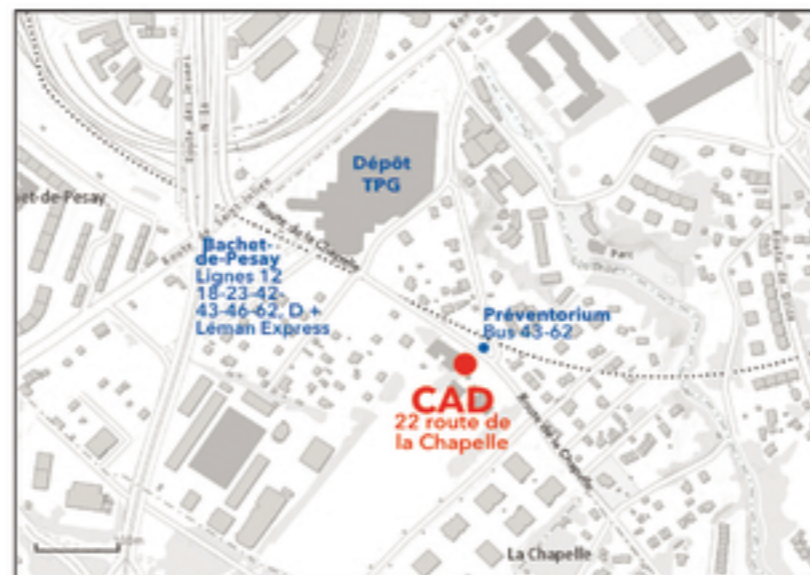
Dépôt TPG

chet-de-Pesay

Route de la Chapelle

Bachet-de-Pesay
Lignes 12
18-23-42-
43-46-62, D +
Léman Express

Préventorium
Bus 43-62

CAD
22 route de
la Chapelle

Route de la Chapelle

La Chapelle

100m